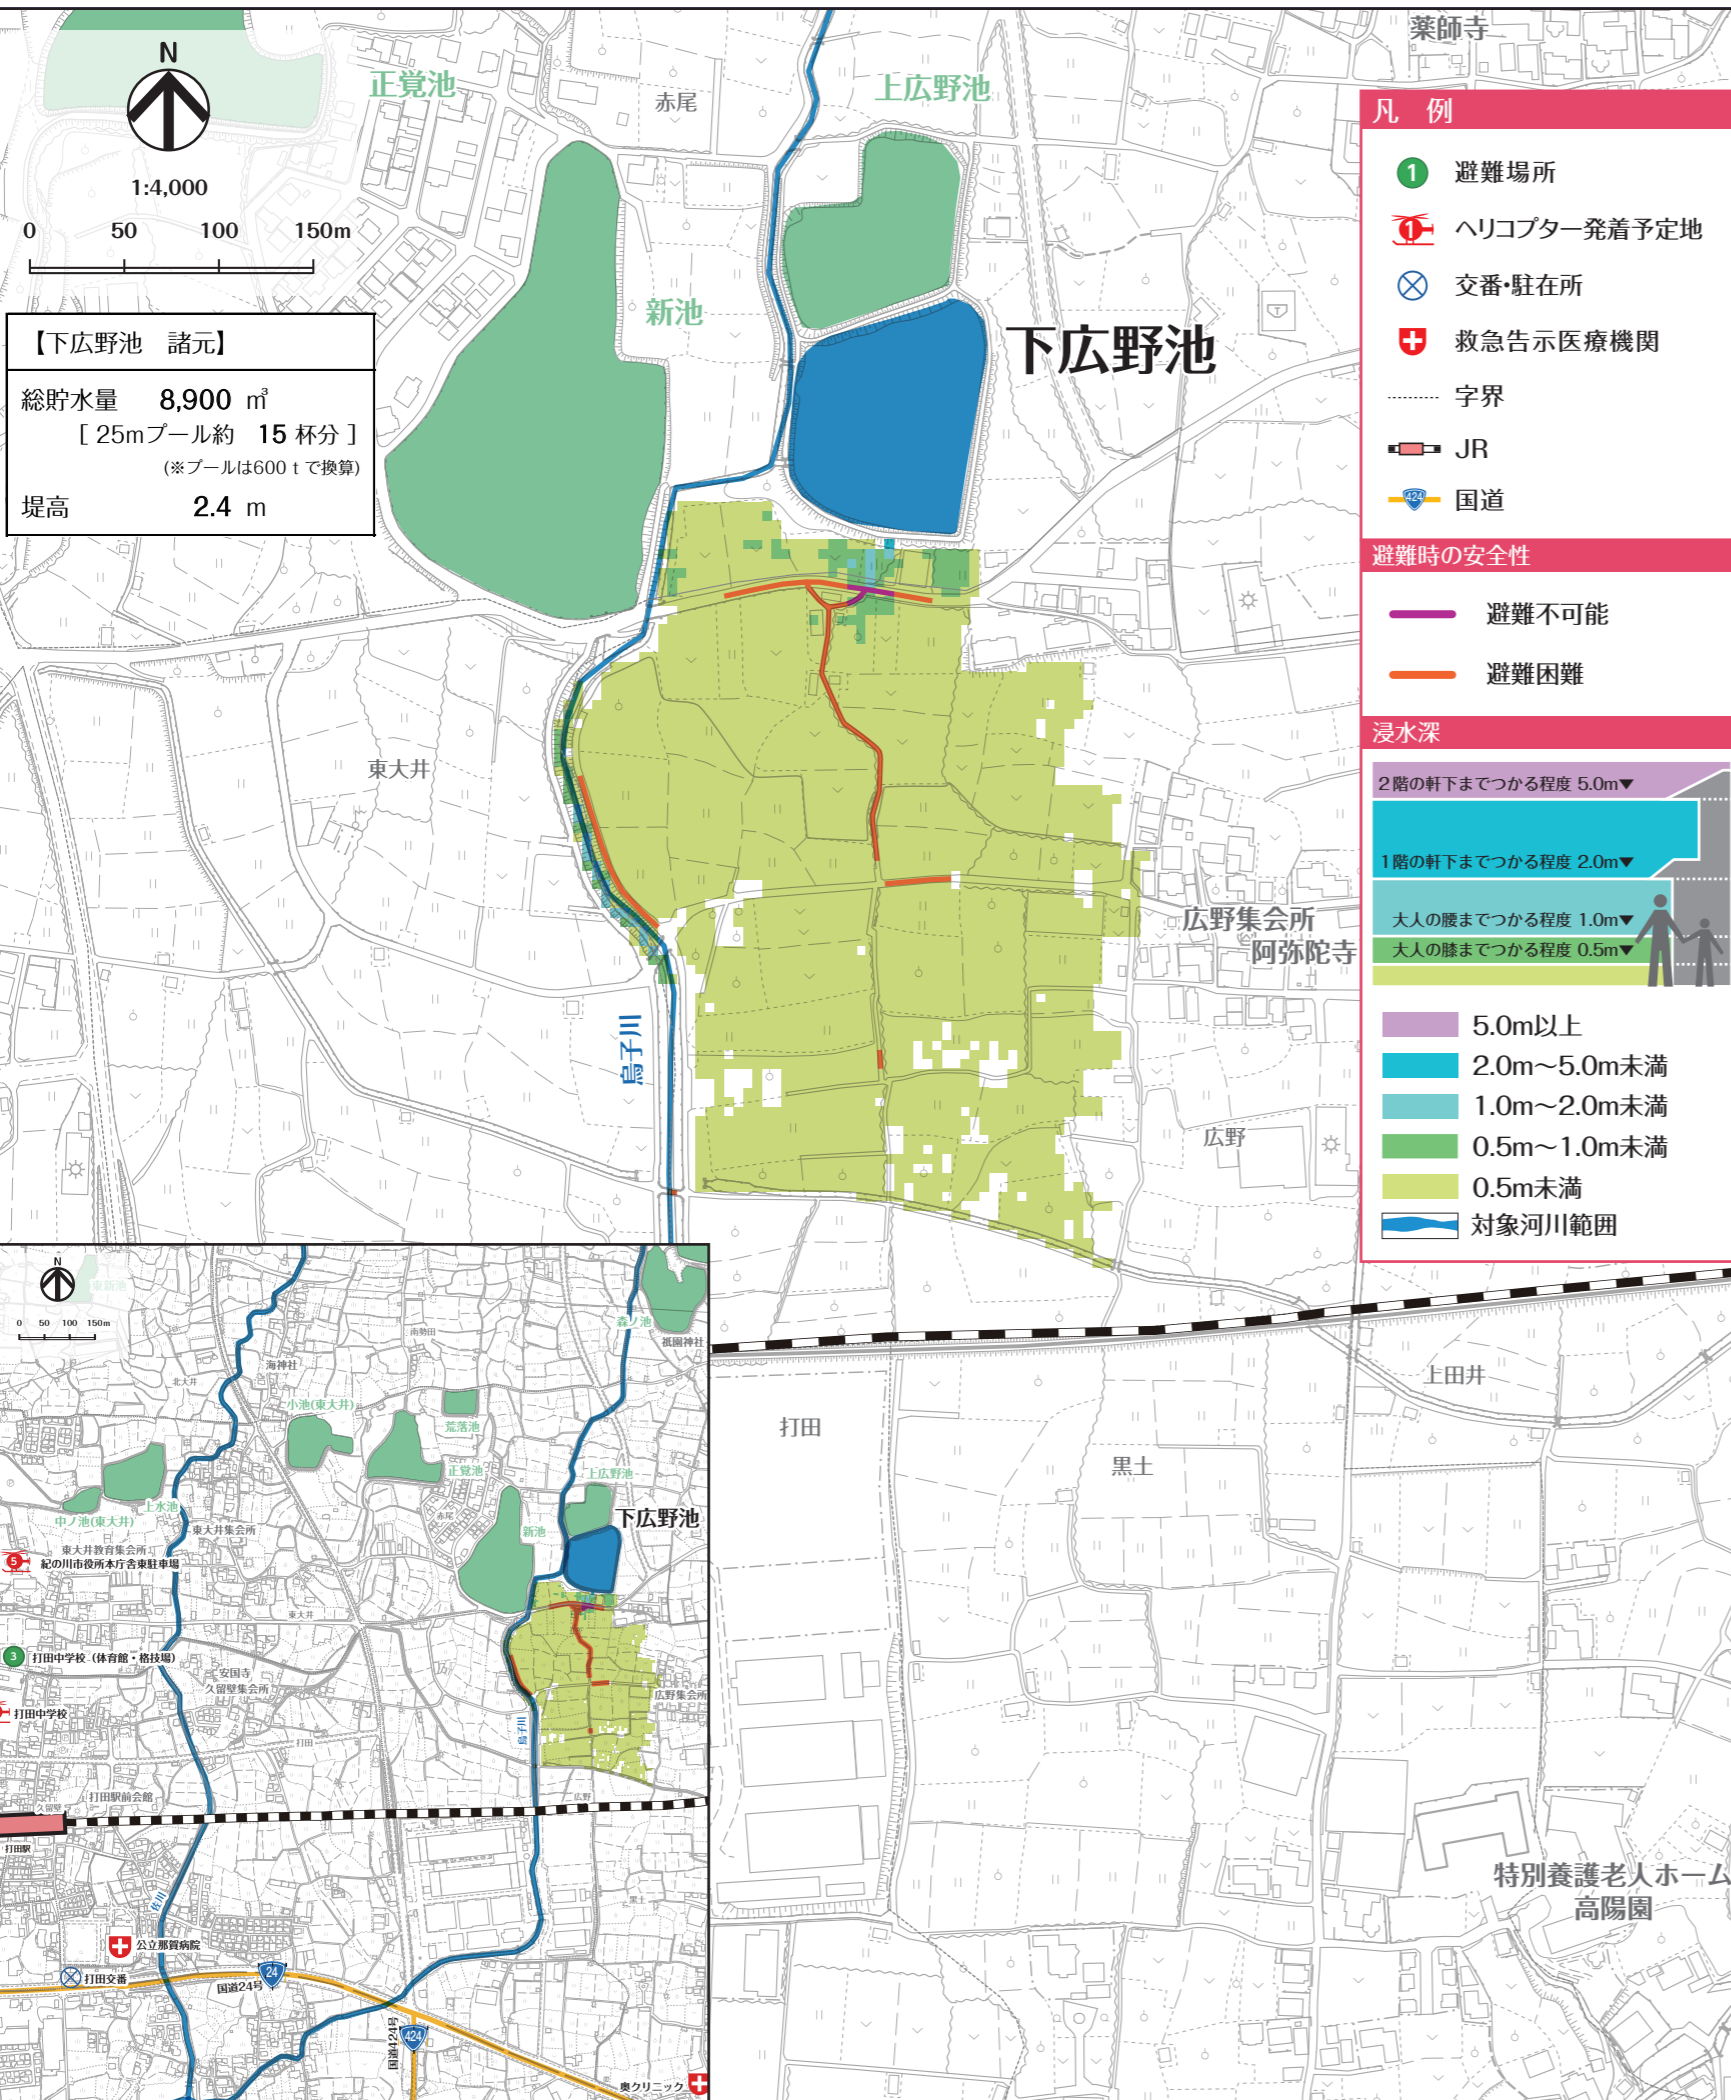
N
1:4,000
0 50 100 150m

正覚池
赤尾
上広野池
薬師寺
新池
下広野池

【下広野池　諸元】
総貯水量　8,900 ㎥
［25mプール約　15 杯分］
(※プールは600 t で換算)
堤高　2.4 m

凡　例
避難場所
ヘリコプター発着予定地
交番・駐在所
救急告示医療機関
字界
JR
国道

避難時の安全性
避難不可能
避難困難

浸水深
2階の軒下までつかる程度 5.0m▼
1階の軒下までつかる程度 2.0m▼
大人の腰までつかる程度 1.0m▼
大人の膝までつかる程度 0.5m▼
5.0m以上
2.0m～5.0m未満
1.0m～2.0m未満
0.5m～1.0m未満
0.5m未満
対象河川範囲

東大井
広野集会所
阿弥陀寺
烏子川
広野
上田井
打田
黒土
特別養護老人ホーム
高陽園

N
0 50 100 150m
森ノ池
祇園神社
南勢田
海神社
北大井
小池(東大井)
荒落池
正覚池
上広野池
上水池
中ノ池(東大井)
東大井集会所
赤尾
新池
下広野池
東大井教育集会所
紀の川市役所本庁舎東駐車場
東大井
打田中学校（体育館・格技場）
安国寺
久留壁集会所
広野集会所
打田中学校
打田
烏子川
打田駅前会館
打田駅
公立那賀病院
打田交番
国道24号
国道424号
奥クリニック